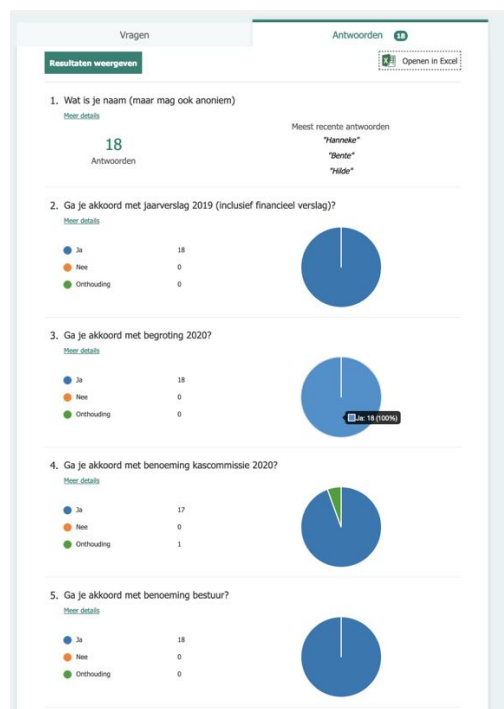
Vragen

Antwoorden 18

Resultaten weergeven

Openen in Excel

1. Wat is je naam (maar mag ook anoniem)

Meer details

18
Antwoorden

Meest recente antwoorden
"Hanneke"
"Bente"
"Hilde"

2. Ga je akkoord met jaarverslag 2019 (inclusief financieel verslag)?

Meer details

| | |
|---|---|
| Ja | 18 |
| Nee | 0 |
| Onthouding | 0 |

3. Ga je akkoord met begroting 2020?

Meer details

| | |
|---|---|
| Ja | 18 |
| Nee | 0 |
| Onthouding | 0 |

Ja: 18 (100%)

4. Ga je akkoord met benoeming kascommissie 2020?

Meer details

| | |
|---|---|
| Ja | 17 |
| Nee | 0 |
| Onthouding | 1 |

5. Ga je akkoord met benoeming bestuur?

Meer details

| | |
|---|---|
| Ja | 18 |
| Nee | 0 |
| Onthouding | 0 |